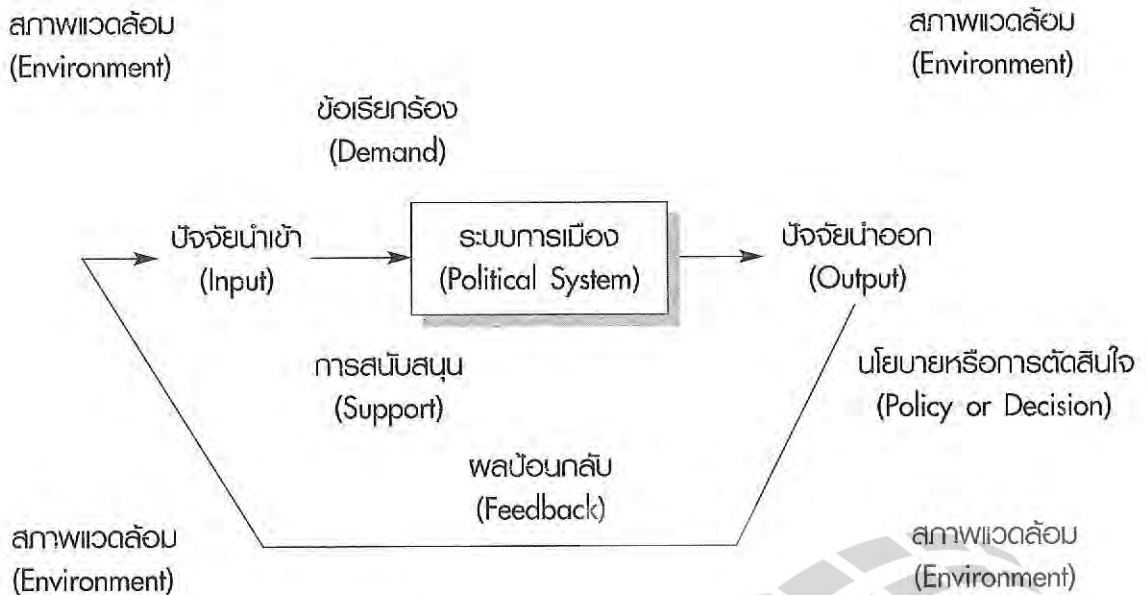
สภาพแวดล้อม
(Environment)

สภาพแวดล้อม
(Environment)

ข้อเรียกร้อง
(Demand)

ปัจจัยนำเข้า
(Input)

ระบบการเมือง
(Political System)

ปัจจัยนำออก
(Output)

การสนับสนุน
(Support)

นโยบายหรือการตัดสินใจ
(Policy or Decision)

ผลป้อนกลับ
(Feedback)

สภาพแวดล้อม
(Environment)

สภาพแวดล้อม
(Environment)